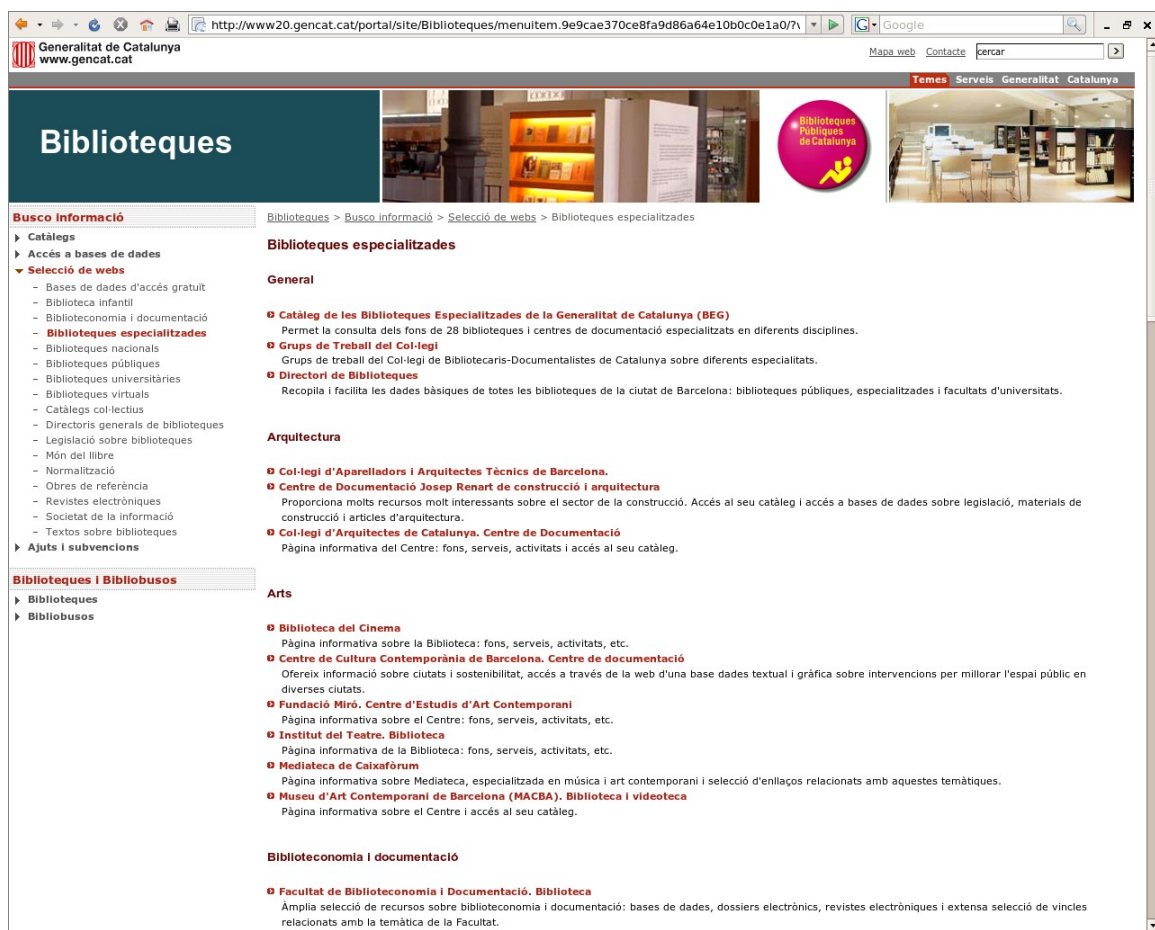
http://www20.gencat.cat/portal/site/Biblioteques/menuitem.9e9cae370ce8fa9d86a64e10b0c0e1a0/?\

Google

Generalitat de Catalunya
www.gencat.cat

Mapa web Contacte cercar

Temes Serveis Generalitat Catalunya

Biblioteques

Biblioteques Públiques de Catalunya

Busco informació
Catàlegs
Accés a bases de dades
Selecció de webs
– Bases de dades d'accés gratuït
– Biblioteca infantil
– Biblioteconomia i documentació
– Biblioteques especialitzades
– Biblioteques nacionals
– Biblioteques públiques
– Biblioteques universitàries
– Biblioteques virtuals
– Catàlegs col·lectius
– Directoris generals de biblioteques
– Legislació sobre biblioteques
– Món del llibre
– Normalització
– Obres de referència
– Revistes electròniques
– Societat de la informació
– Textos sobre biblioteques
Ajuts i subvencions

Biblioteques i Bibliobusos
Biblioteques
Bibliobusos

Biblioteques > Busco informació > Selecció de webs > Biblioteques especialitzades

Biblioteques especialitzades

General

Catàleg de les Biblioteques Especialitzades de la Generalitat de Catalunya (BEG)
Permet la consulta dels fons de 28 biblioteques i centres de documentació especialitzats en diferents disciplines.
Grups de Treball del Col·legi
Grups de treball del Col·legi de Bibliotecaris-Documentalistes de Catalunya sobre diferents especialitats.
Directori de Biblioteques
Recopila i facilita les dades bàsiques de totes les biblioteques de la ciutat de Barcelona: biblioteques públiques, especialitzades i facultats d'universitats.

Arquitectura

Col·legi d'Aparelladors i Arquitectes Tècnics de Barcelona.
Centre de Documentació Josep Renart de construcció i arquitectura
Proporciona molts recursos molt interessants sobre el sector de la construcció. Accés al seu catàleg i accés a bases de dades sobre legislació, materials de construcció i articles d'arquitectura.
Col·legi d'Arquitectes de Catalunya. Centre de Documentació
Pàgina informativa del Centre: fons, serveis, activitats i accés al seu catàleg.

Arts

Biblioteca del Cinema
Pàgina informativa sobre la Biblioteca: fons, serveis, activitats, etc.
Centre de Cultura Contemporània de Barcelona. Centre de documentació
Ofereix informació sobre ciutats i sostenibilitat, accés a través de la web d'una base dades textual i gràfica sobre intervencions per millorar l'espai públic en diverses ciutats.
Fundació Miró. Centre d'Estudis d'Art Contemporani
Pàgina informativa sobre el Centre: fons, serveis, activitats, etc.
Institut del Teatre. Biblioteca
Pàgina informativa de la Biblioteca: fons, serveis, activitats, etc.
Mediateca de Caixafòrum
Pàgina informativa sobre Mediateca, especialitzada en música i art contemporani i selecció d'enllaços relacionats amb aquestes temàtiques.
Museu d'Art Contemporani de Barcelona (MACBA). Biblioteca i videoteca
Pàgina informativa sobre el Centre i accés al seu catàleg.

Biblioteconomia i documentació

Facultat de Biblioteconomia i Documentació. Biblioteca
Àmplia selecció de recursos sobre biblioteconomia i documentació: bases de dades, dossiers electrònics, revistes electròniques i extensa selecció de vincles relacionats amb la temàtica de la Facultat.